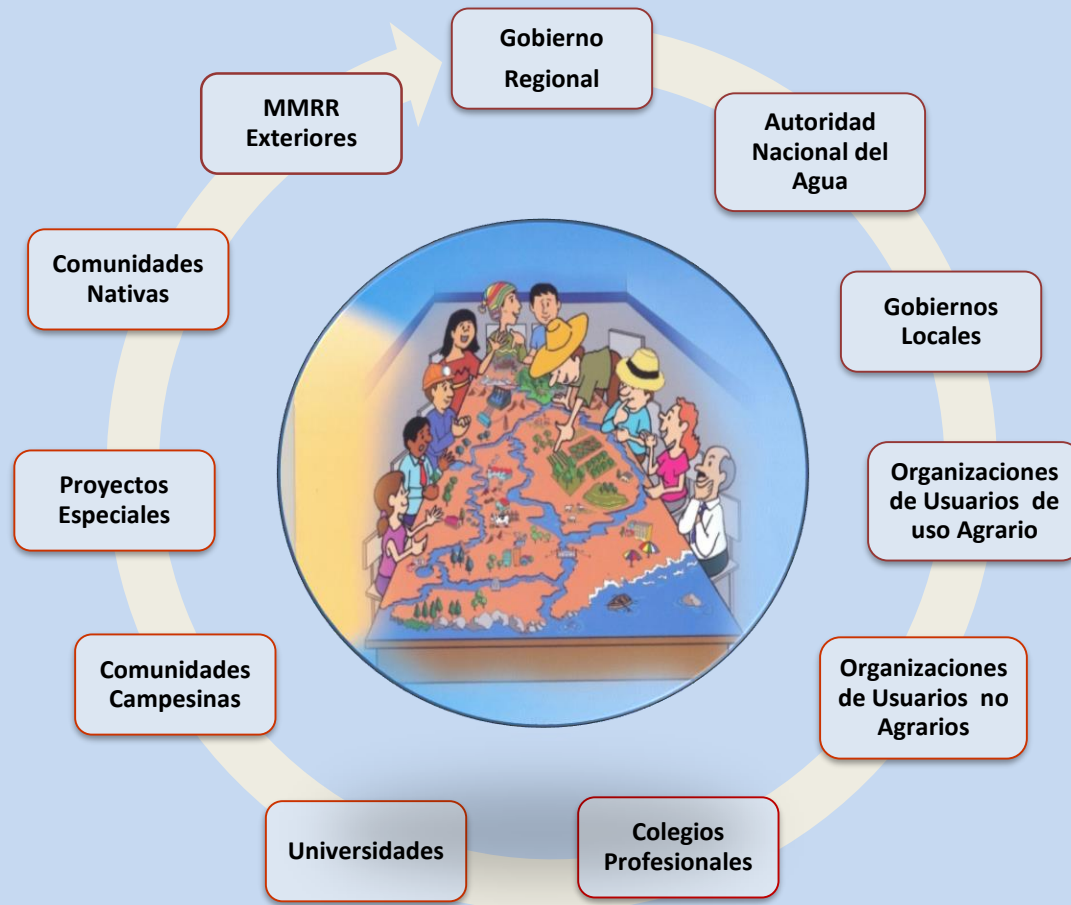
Gobierno Regional

Autoridad Nacional del Agua

Gobiernos Locales

Organizaciones de Usuarios de uso Agrario

Organizaciones de Usuarios no Agrarios

Colegios Profesionales

Universidades

Comunidades Campesinas

Proyectos Especiales

Comunidades Nativas

MMRR Exteriores